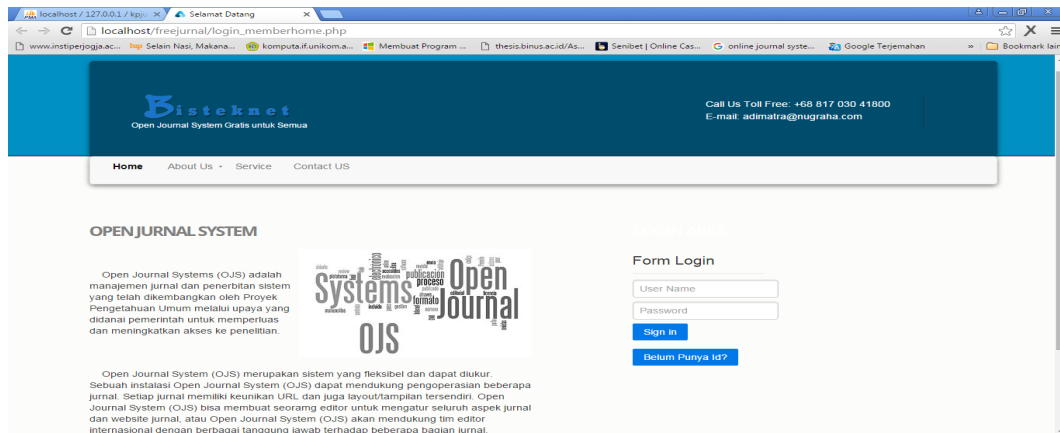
localhost / 127.0.0.1 / kpjo ×
Selamat Datang ×

localhost/freejurnal/login_memberhome.php

www.instiperjogja.ac... Selain Nasi, Makana... komputa.if.unikom.a... Membuat Program ... thesis.binus.ac.id/As... Senibet | Online Cas... online journal syste... Google Terjemahan » Bookmark lain

Bisteknet
Open Journal System Gratis untuk Semua

Call Us Toll Free: +68 817 030 41800
E-mail: adimatra@nugraha.com

Home About Us Service Contact US

OPEN JURNAL SYSTEM

Open Journal Systems (OJS) adalah manajemen jurnal dan penerbitan sistem yang telah dikembangkan oleh Proyek Pengetahuan Umum melalui upaya yang didanai pemerintah untuk memperluas dan meningkatkan akses ke penelitian.

Systems Open Journal OJS publicacion proceso formato

Open Journal System (OJS) merupakan sistem yang fleksibel dan dapat diukur. Sebuah instalasi Open Journal System (OJS) dapat mendukung pengoperasian beberapa jurnal. Setiap jurnal memiliki keunikan URL dan juga layout/tampilan tersendiri. Open Journal System (OJS) bisa membuat seoramg editor untuk mengatur seluruh aspek jurnal dan website jurnal, atau Open Journal System (OJS) akan mendukung tim editor internasional dengan berbagai tanggung jawab terhadap beberapa bagian jurnal.

Form Login
User Name
Password
Sign in
Belum Punya Id?